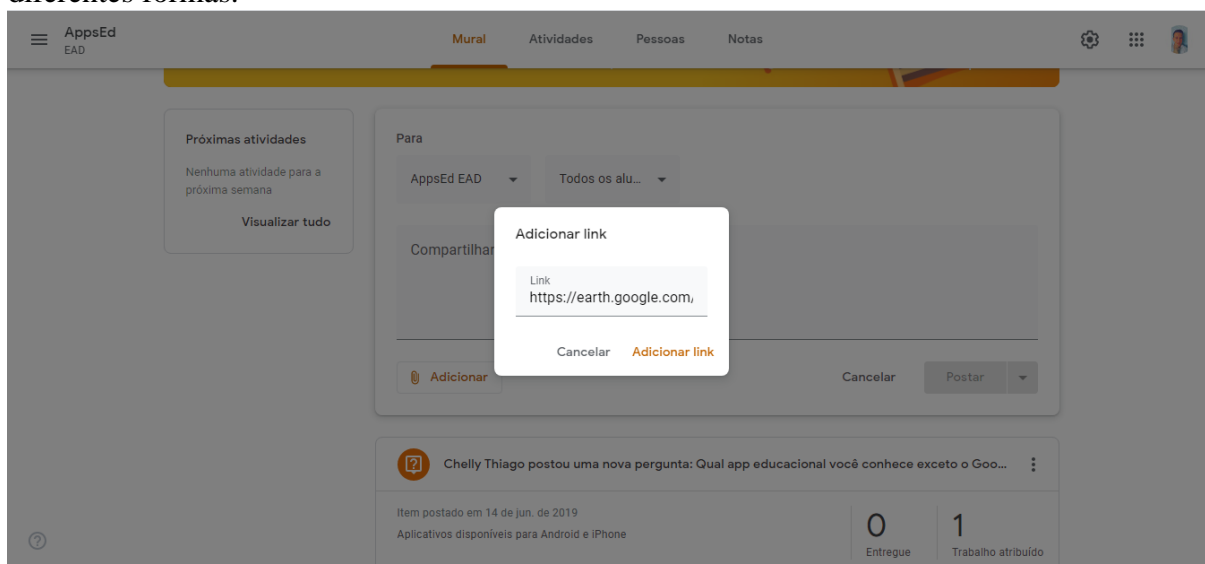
AppsEd
EAD

Mural Atividades Pessoas Notas

Próximas atividades

Nenhuma atividade para a próxima semana

Visualizar tudo

Para

AppsEd EAD

Todos os alu...

Compartilhar

Adicionar link

Link
https://earth.google.com/

Cancelar Adicionar link

Adicionar

Cancelar Postar

Chelly Thiago postou uma nova pergunta: Qual app educacional você conhece exceto o Goo...

Item postado em 14 de jun. de 2019

Aplicativos disponíveis para Android e iPhone

0
Entregue

1
Trabalho atribuído